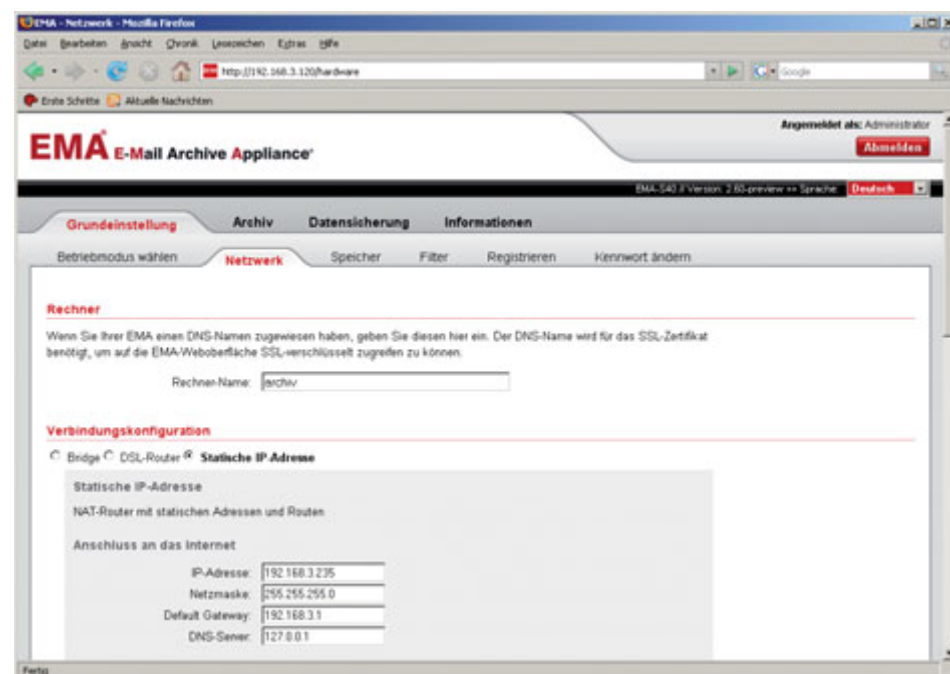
EMA - Netzwerk - Mozilla Firefox

Datei Bearbeiten Ansicht Chronik Lesezeichen Extras Hilfe

http://192.168.3.120/hardware

Google

Erste Schritte Aktuelle Nachrichten

EMA E-Mail Archive Appliance

Angemeldet als: Administrator

Abmelden

EMA-S40 // Version: 2.60-preview >> Sprache: Deutsch

Grundeinstellung Archiv Datensicherung Informationen

Betriebmodus wählen Netzwerk Speicher Filter Registrieren Kennwort ändern

Rechner

Wenn Sie Ihrer EMA einen DNS-Namen zugewiesen haben, geben Sie diesen hier ein. Der DNS-Name wird für das SSL-Zertifikat benötigt, um auf die EMA-Weboberfläche SSL-verschlüsselt zugreifen zu können.

Rechner-Name: archiv

Verbindungskonfiguration

Bridge DSL-Router Statische IP-Adresse

Statische IP-Adresse

NAT-Router mit statischen Adressen und Routen

Anschluss an das Internet

IP-Adresse: 192.168.3.235

Netzmaske: 255.255.255.0

Default Gateway: 192.168.3.1

DNS-Server: 127.0.0.1

Fertig